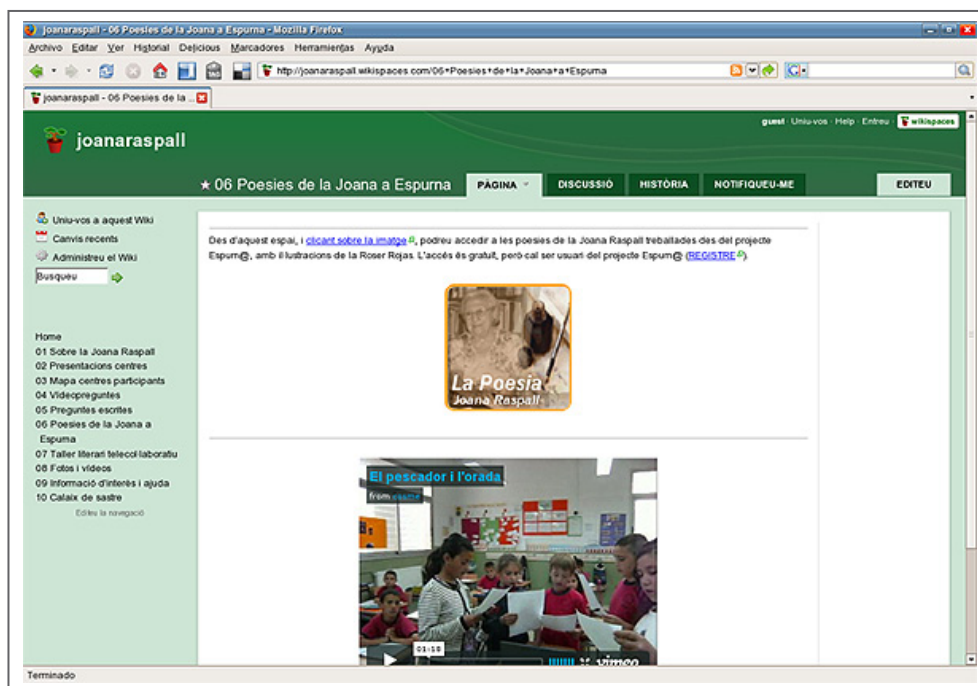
joanaraspall - 06 Poesies de la Joana a Espurna - Mozilla Firefox

Archivo Editar Ver Historial Delicious Marcadores Herramientas Ayuda

http://joanaraspall.wikispaces.com/06+Poesies+de+la+Joana+a+Espurna

joanaraspall - 06 Poesies de la ...

joanaraspall

guest · Uniu-vos · Help · Entreu · wikispaces

★ 06 Poesies de la Joana a Espurna

PÀGINA · DISCUSSIÓ · HISTÒRIA · NOTIFIQUEU-ME · EDITEU

Uniu-vos a aquest Wiki
Canvis recents
Administreu el Wiki
Busqueu

Home
01 Sobre la Joana Raspall
02 Presentacions centres
03 Mapa centres participants
04 Videopreguntes
05 Preguntes escrites
06 Poesies de la Joana a Espurna
07 Taller literari telecol·laboratiu
08 Fotos i vídeos
09 Informació d'interès i ajuda
10 Calaix de sastre
Editeu la navegació

Des d'aquest espai, i clicant sobre la imatge, podreu accedir a les poesies de la Joana Raspall treballades des del projecte Espurn@, amb il·lustracions de la Roser Rojas. L'accés és gratuït, però cal ser usuari del projecte Espurn@ (REGISTRE).

La Poesia
Joana Raspall

El pescador i l'orada
from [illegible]

01:10
vimeo

Terminado